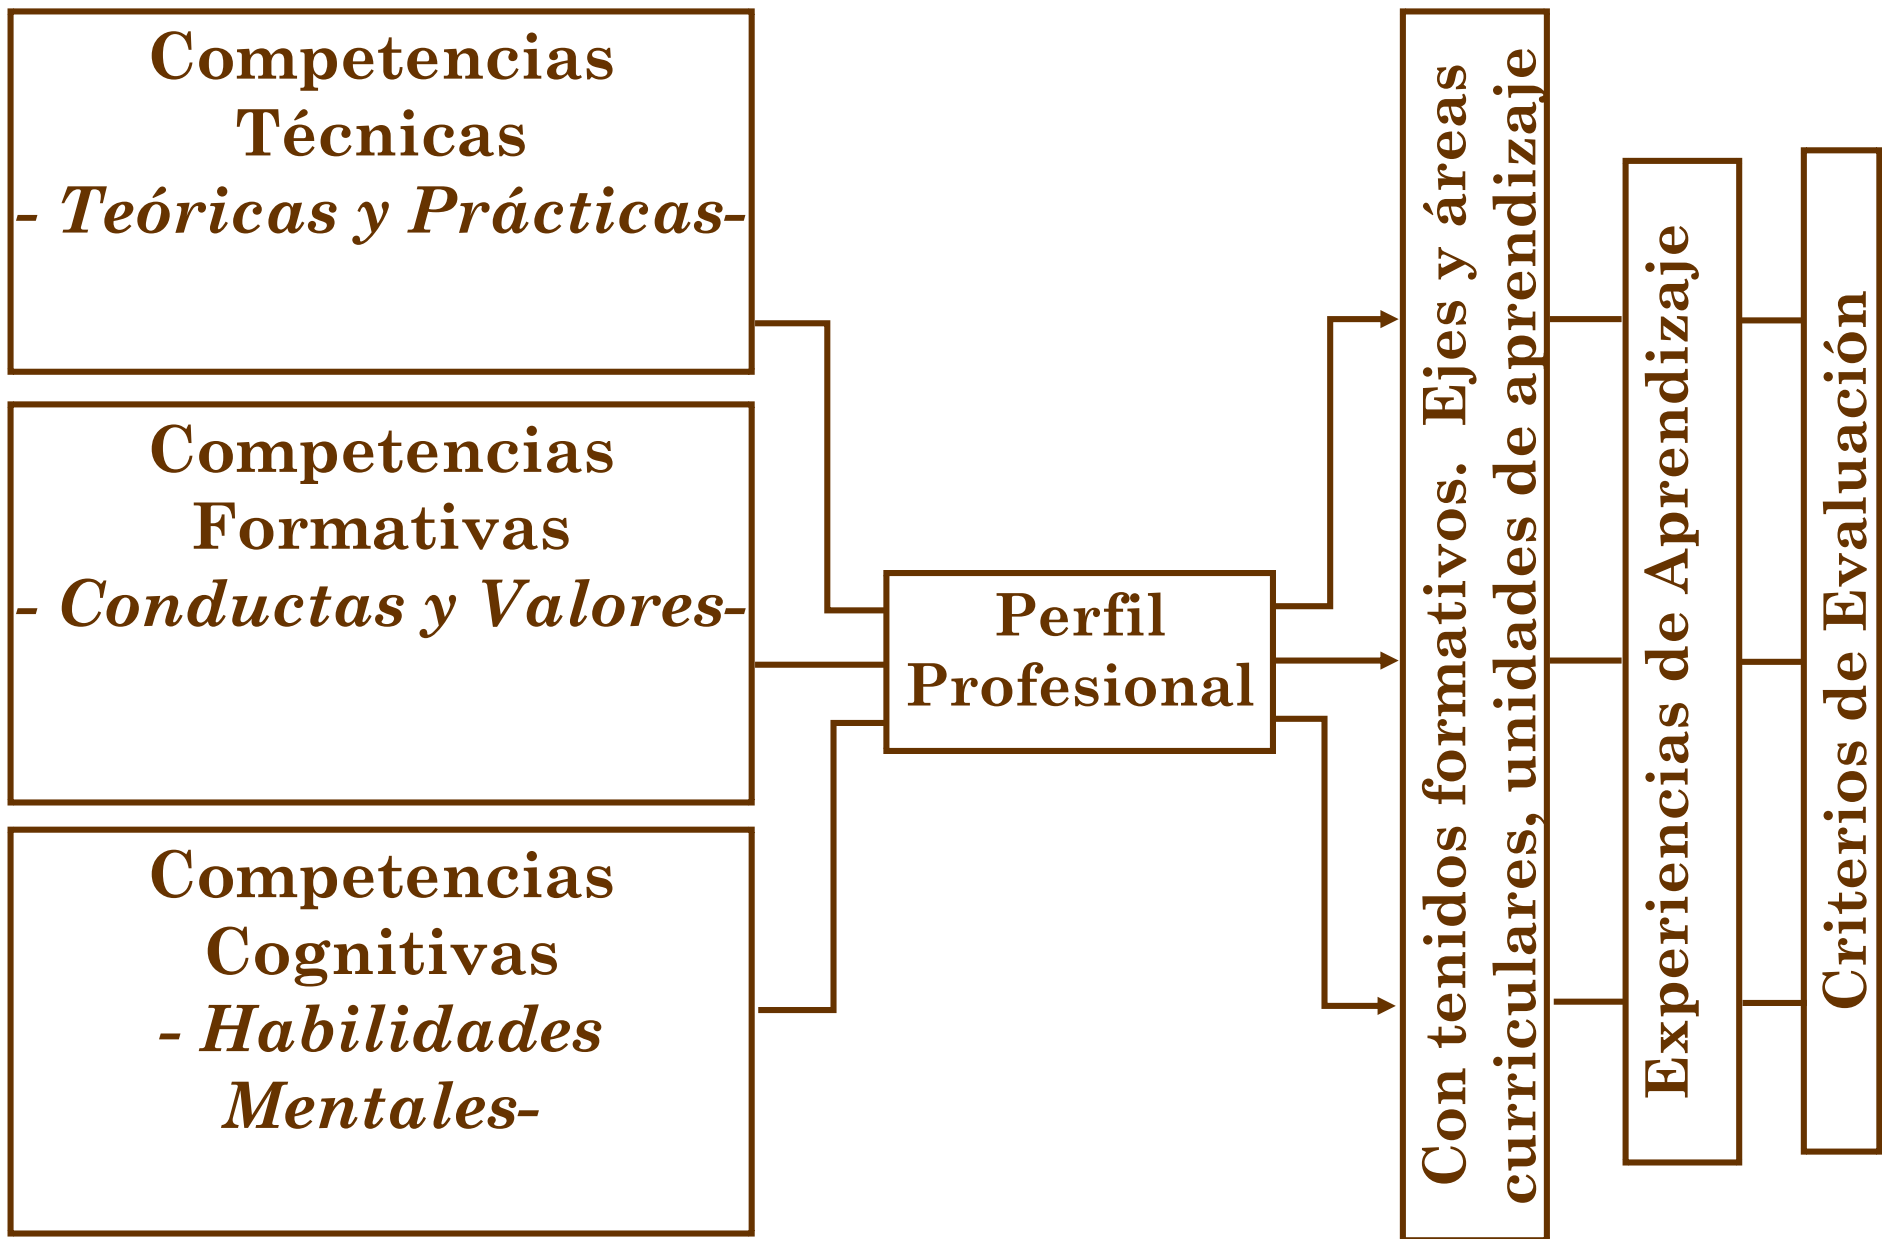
Competencias Técnicas
- Teóricas y Prácticas-

Competencias Formativas
- Conductas y Valores-

Competencias Cognitivas
- Habilidades Mentales-

Perfil Profesional

Con tenidos formativos. Ejes y áreas curriculares, unidades de aprendizaje

Experiencias de Aprendizaje

Criterios de Evaluación